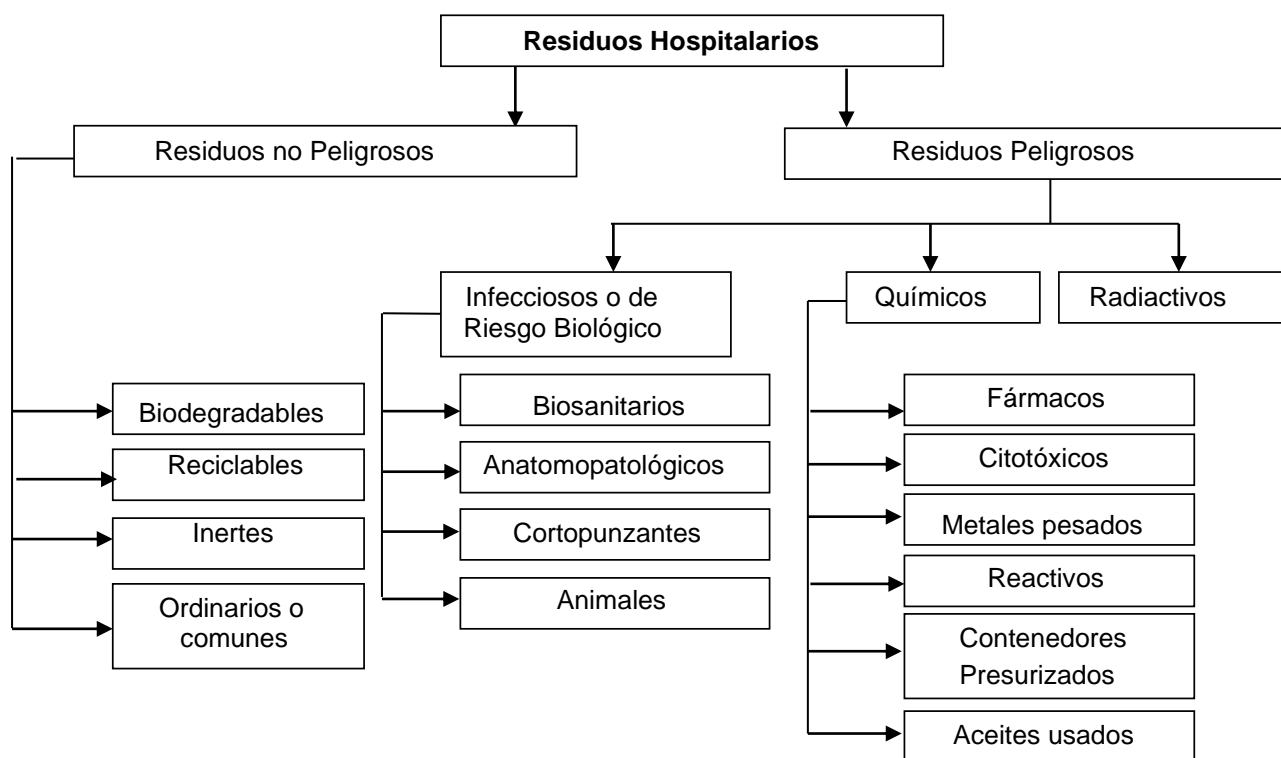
Residuos Hospitalarios

Residuos no Peligrosos

Residuos Peligrosos

Infecciosos o de Riesgo Biológico

Químicos

Radiactivos

Biodegradables

Reciclables

Inertes

Ordinarios o comunes

Biosanitarios

Anatomopatológicos

Cortopunzantes

Animales

Fármacos

Citotóxicos

Metales pesados

Reactivos

Contenedores Presurizados

Aceites usados